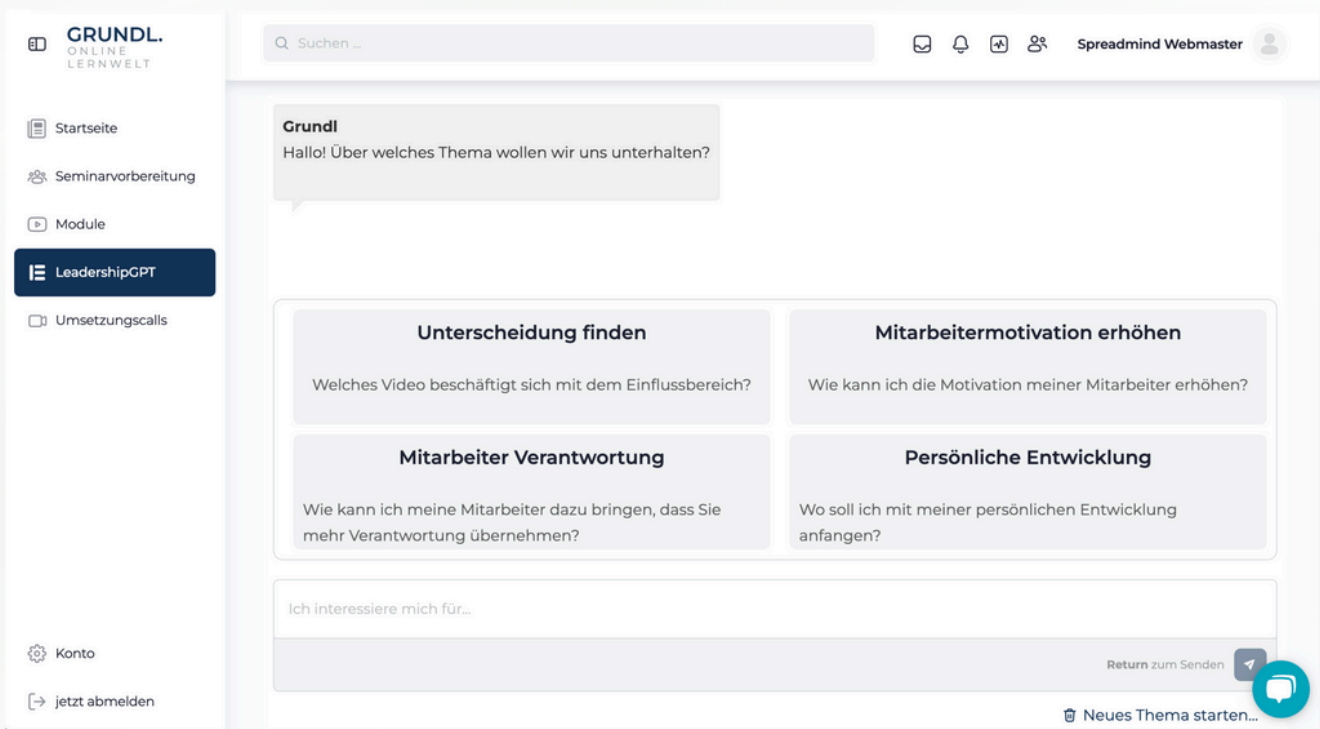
GRUNDL.
ONLINE
LERNWELT

Suchen ...

Spreadmind Webmaster

Startseite

Seminarvorbereitung

Module

LeadershipGPT

Umsetzungscalls

Grundl
Hallo! Über welches Thema wollen wir uns unterhalten?

Unterscheidung finden

Welches Video beschäftigt sich mit dem Einflussbereich?

Mitarbeitermotivation erhöhen

Wie kann ich die Motivation meiner Mitarbeiter erhöhen?

Mitarbeiter Verantwortung

Wie kann ich meine Mitarbeiter dazu bringen, dass Sie mehr Verantwortung übernehmen?

Persönliche Entwicklung

Wo soll ich mit meiner persönlichen Entwicklung anfangen?

Ich interessiere mich für...

Return zum Senden

Konto

jetzt abmelden

Neues Thema starten...